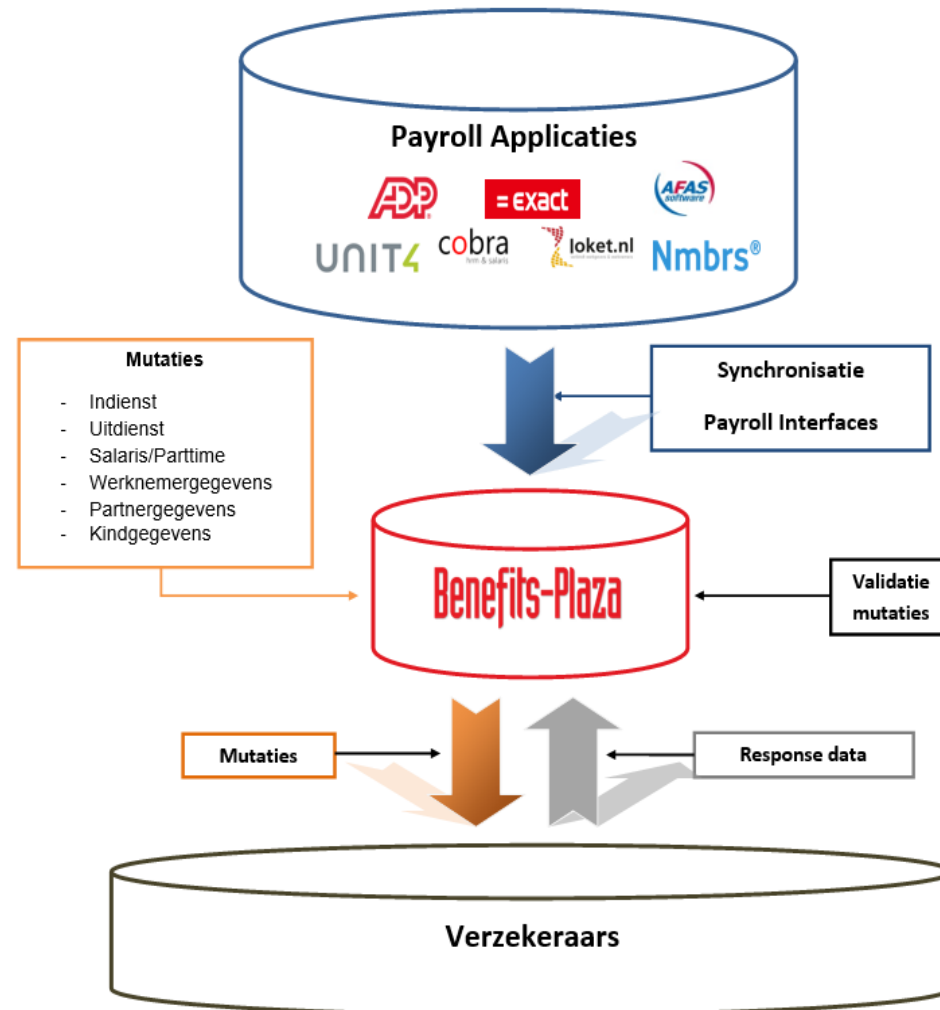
Payroll Applicaties

ADP
= exact
AFAS software
UNIT4
cobra hrm & salaris
loket.nl
Nmbrs®

Mutaties

- Indienst
- Uitdienst
- Salaris/Parttime
- Werknemergegevens
- Partnergegevens
- Kindgegevens

Synchronisatie

Payroll Interfaces

Benefits-Plaza

Validatie mutaties

Mutaties

Response data

Verzekeraars